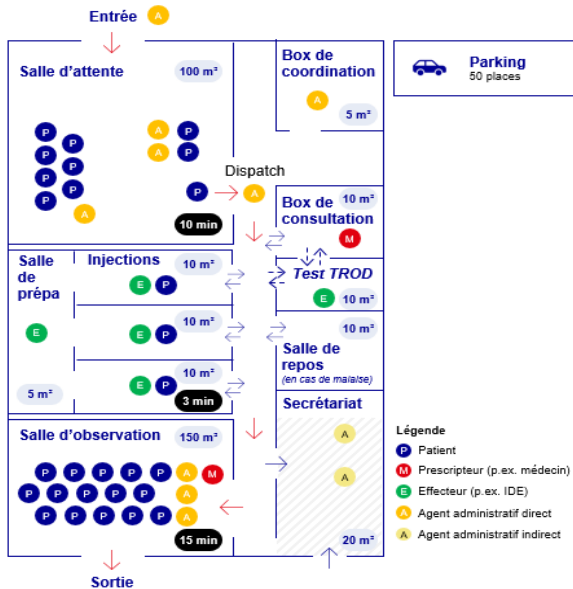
Entrée A

Salle d'attente 100 m²

P P P P P P P A P A P A A P

Dispatch P A

10 min

Box de coordination A 5 m²

Parking 50 places

Box de consultation 10 m² M

Test TROD E 10 m²

Salle de prépa E 5 m²

Injections 10 m² E P

10 m² E P

10 m² E P 3 min

10 m²

Salle de repos (en cas de malaise)

Secrétariat A A 20 m²

Salle d'observation 150 m²

P P P P P A M P P P P P A P P P P P A

15 min

Sortie

Légende
P Patient
M Prescripteur (p.ex. médecin)
E Effecteur (p.ex. IDE)
A Agent administratif direct
A Agent administratif indirect